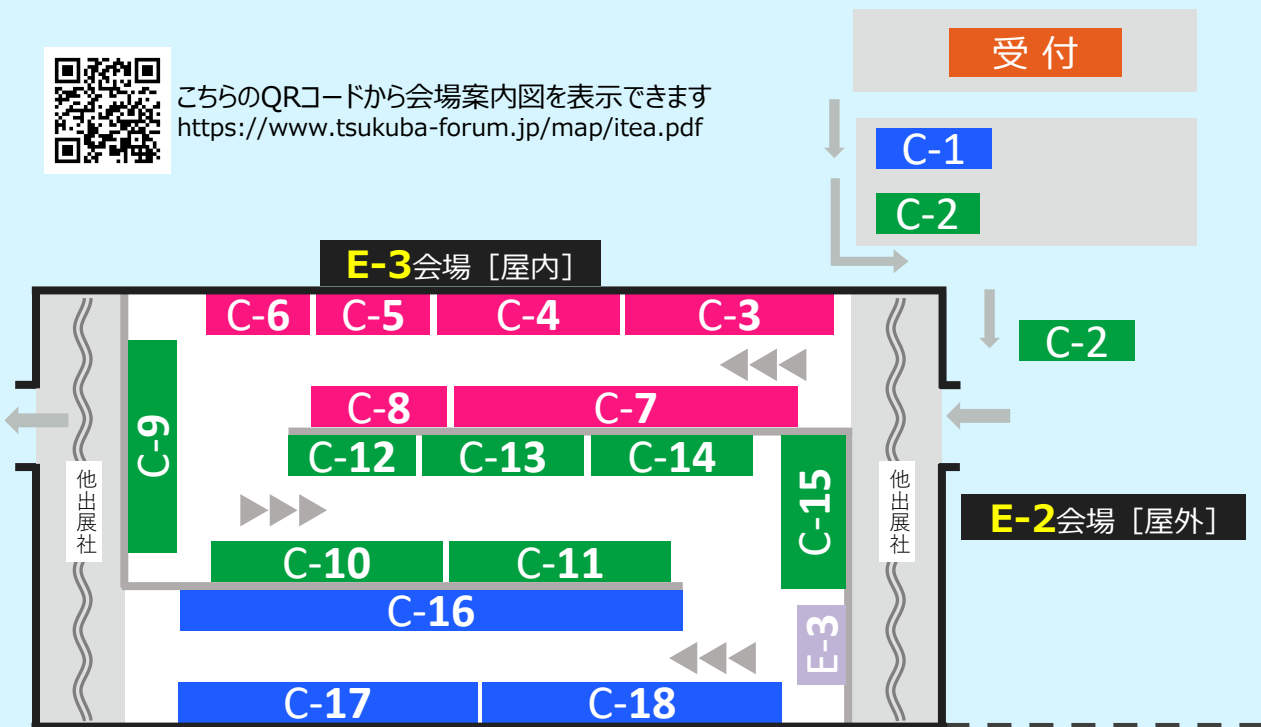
こちらのQRコードから会場案内図を表示できます
https://www.tsukuba-forum.jp/map/itea.pdf

受 付

C-1

C-2

E-3会場［屋内］

C-6 C-5 C-4 C-3

C-2

C-9

C-8 C-7

C-12 C-13 C-14

C-15

他出展社

他出展社

E-2会場［屋外］

C-10 C-11

C-16

E-3

C-17 C-18